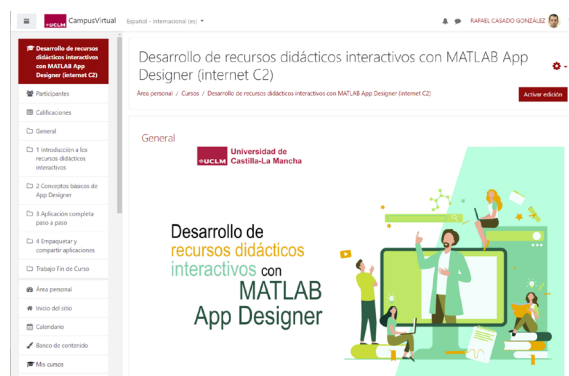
≡ UCLM CampusVirtual Español - Internacional (es) ▾ RAFAEL CASADO GONZÁLEZ

Desarrollo de recursos didácticos interactivos con MATLAB App Designer (internet C2)

Participantes

Calificaciones

General

1 Introducción a los recursos didácticos interactivos

2 Conceptos básicos de App Designer

3 Aplicación completa paso a paso

4 Empaquetar y compartir aplicaciones

Trabajo Fin de Curso

Área personal

Inicio del sitio

Calendario

Banco de contenido

Mis cursos

Desarrollo de recursos didácticos interactivos con MATLAB App Designer (internet C2)

Área personal / Cursos / Desarrollo de recursos didácticos interactivos con MATLAB App Designer (internet C2)

Activar edición

General

UCLM Universidad de Castilla-La Mancha

Desarrollo de recursos didácticos interactivos con MATLAB App Designer